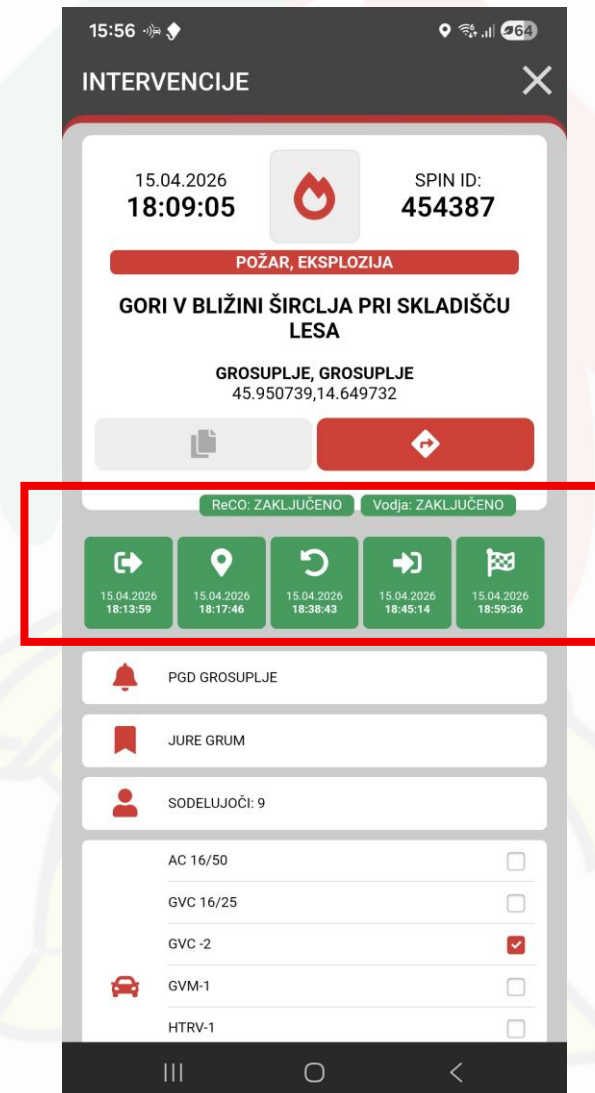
15:56

64

INTERVENCIJE

15.04.2026
18:09:05

SPIN ID:
454387

POŽAR, EKSPLOZIJA

GORI V BLIŽINI ŠIRCLJA PRI SKLADIŠČU LESA

GROSUPLJE, GROSUPLJE
45.950739,14.649732

ReCO: ZAKLJUČENO

Vodja: ZAKLJUČENO

15.04.2026
18:13:59

15.04.2026
18:17:46

15.04.2026
18:38:43

15.04.2026
18:45:14

15.04.2026
18:59:36

PGD GROSUPLJE

JURE GRUM

SODELUJOČI: 9

AC 16/50

GVC 16/25

GVC -2

GVM-1

HTRV-1